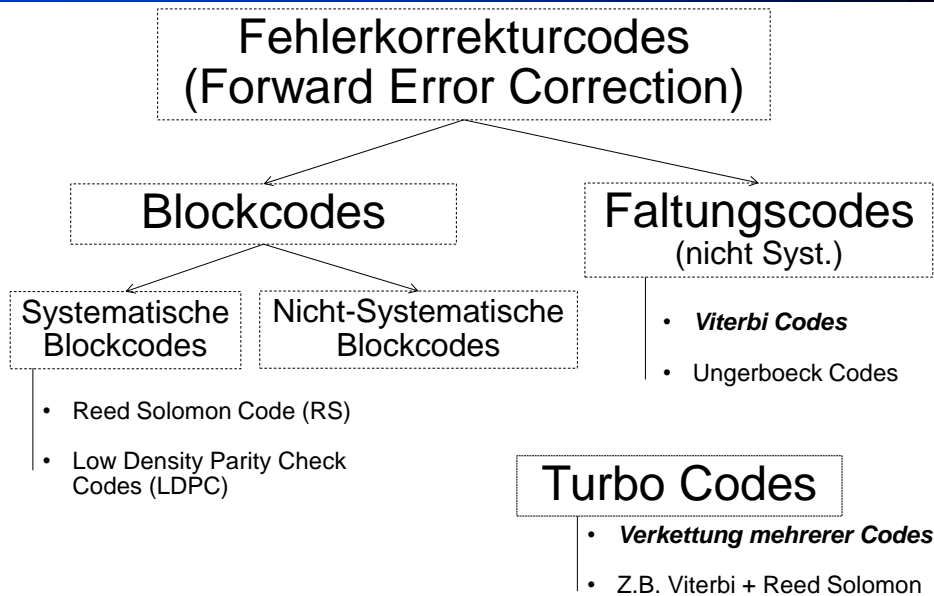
Fehlerkorrekturcodes
(Forward Error Correction)

Blockcodes

Faltungscodes
(nicht Syst.)

Systematische Blockcodes

Nicht-Systematische Blockcodes

• ***Viterbi Codes***
• Ungerboeck Codes

• Reed Solomon Code (RS)
• Low Density Parity Check Codes (LDPC)

Turbo Codes

• ***Verkettung mehrerer Codes***
• Z.B. Viterbi + Reed Solomon